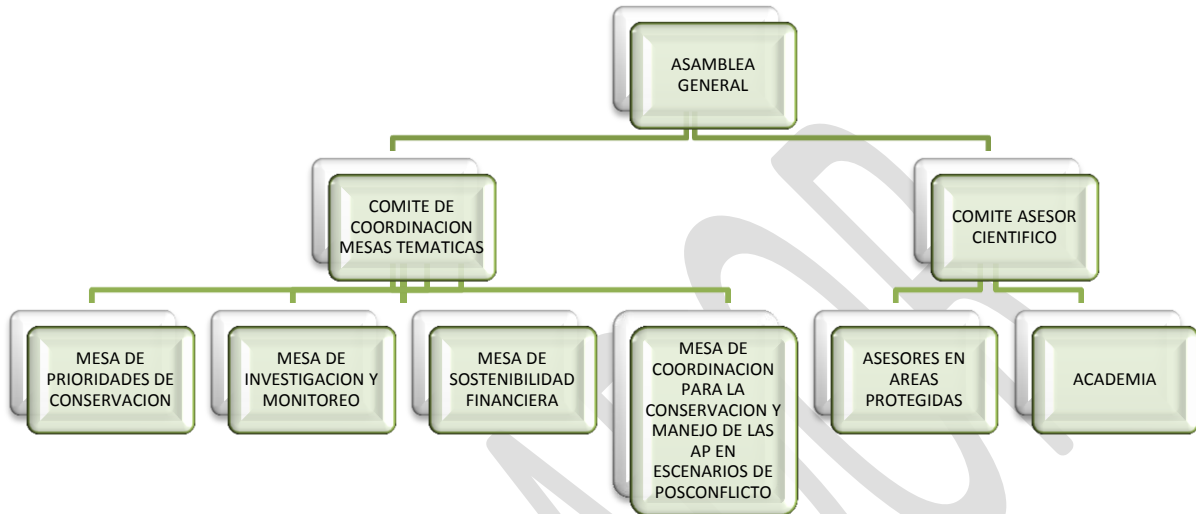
ASAMBLEA GENERAL

COMITE DE COORDINACION MESAS TEMATICAS

COMITE ASESOR CIENTIFICO

MESA DE PRIORIDADES DE CONSERVACION

MESA DE INVESTIGACION Y MONITOREO

MESA DE SOSTENIBILIDAD FINANCIERA

MESA DE COORDINACION PARA LA CONSERVACION Y MANEJO DE LAS AP EN ESCENARIOS DE POSCONFLICTO

ASESORES EN AREAS PROTEGIDAS

ACADEMIA